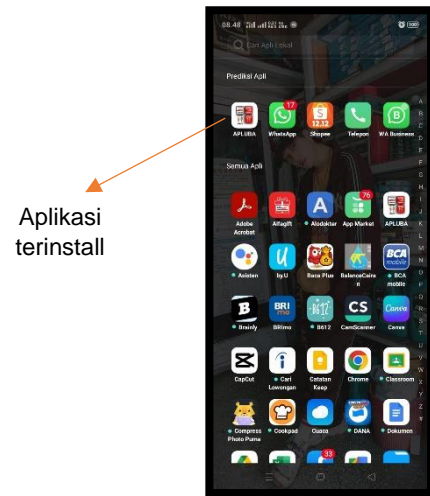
08.48

Cari Apli Lokal

Prediksi Apli

17

APLUBA WhatsApp Shopee Telepon WA Business

12.12

Semua Apli

76

Adobe Acrobat Alfagift Alodokter App Market APLUBA

Asisten by.U Baca Plus BalanceCoin Balance Cair BCA mobile

Brainly Blitimo B612 CamScanner Canva

CapCut Cari Lowongan Catatan Keep Chrome Classroom

Compress Photo Pume Cookpad Cuaca DANA Dokumen

33

A B C D E F G H I J K L M N O P Q R S T U V W X Y Z #

Aplikasi terinstall